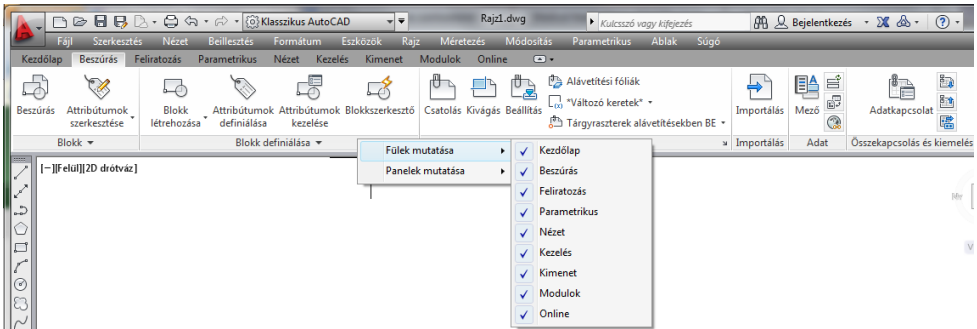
Klasszikus AutoCAD
Rajz1.dwg
Kulcsszó vagy kifejezés
Bejelentkezés

Fájl Szerkesztés Nézet Beillesztés Formátum Eszközök Rajz Méretezés Módosítás Parametrikus Ablak Súgó

Kezdőlap Beszúrás Feliratozás Parametrikus Nézet Kezelés Kimenet Modulok Online

Beszúrás
Attribútumok szerkesztése
Blokk létrehozása
Attribútumok definiálása
Attribútumok kezelése
Blokkszerkesztő
Csatolás
Kivágás
Beállítás
Alávetítési fóliák
*Változó keretek*
Tárgyraszterek alávetítésekben BE
Importálás
Mező
Adatkapcsolat

Blokk
Blokk definiálása
Importálás
Adat
Összekapcsolás és kiemelés

[−][Felül][2D drótváz]

Fülek mutatása
Panelek mutatása

Kezdőlap
Beszúrás
Feliratozás
Parametrikus
Nézet
Kezelés
Kimenet
Modulok
Online